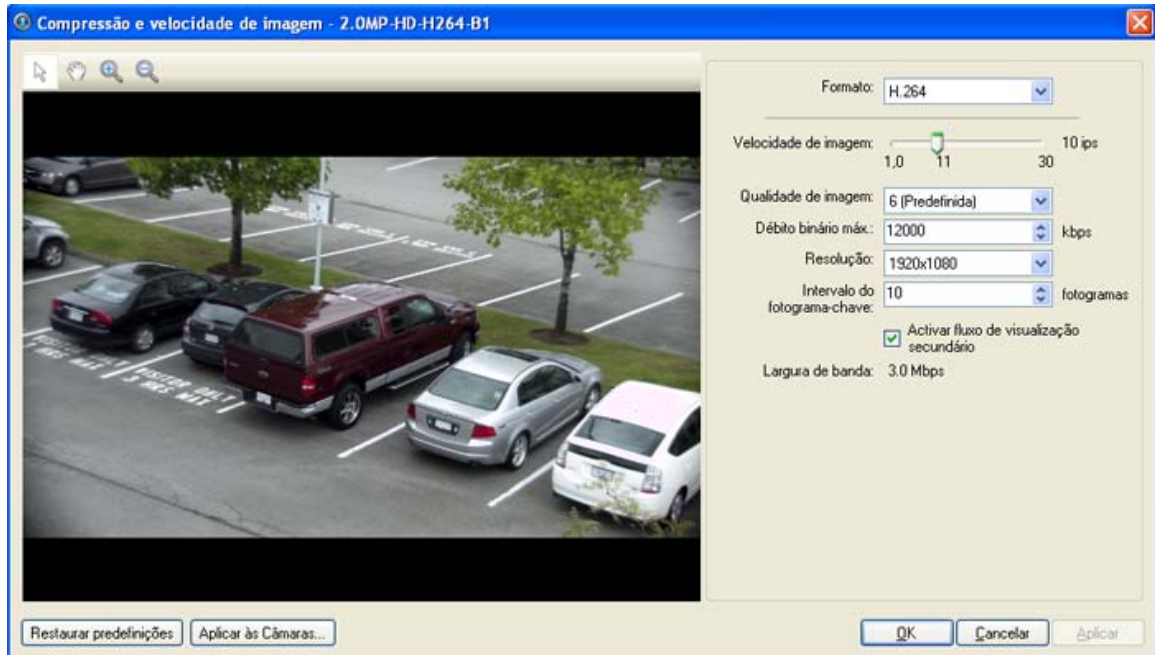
Compressão e velocidade de imagem - 2.0MP-HD-H264-B1

Formato: H.264

Velocidade de imagem: 10 ips
1,0 11 30

Qualidade de imagem: 6 (Predefinida)
Débito binário máx.: 12000 kbps
Resolução: 1920x1080
Intervalo do fotograma-chave: 10 fotogramas
Activar fluxo de visualização secundário
Largura de banda: 3.0 Mbps

VISITOR ONLY 3 HRS MAX

VISITOR ONLY 3 HRS MAX

Restaurar predefinições
Aplicar às Câmaras...
OK
Cancelar
Aplicar